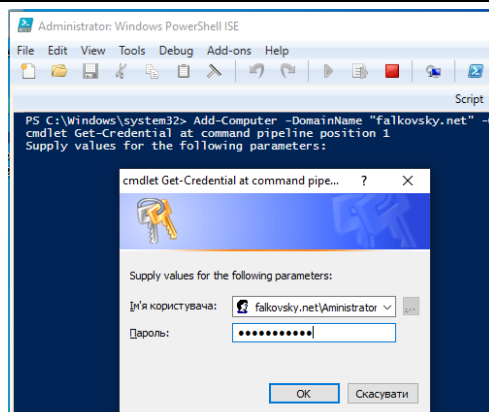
Administrator: Windows PowerShell ISE

File Edit View Tools Debug Add-ons Help

Script

PS C:\Windows\system32> Add-Computer -DomainName "falkovsky.net" -
cmdlet Get-Credential at command pipeline position 1
Supply values for the following parameters:

cmdlet Get-Credential at command pipe... ? ✕

Supply values for the following parameters:

Ім'я користувача: falkovsky.net\Aministrator

Пароль: ●●●●●●●●●●●

OK Скасувати